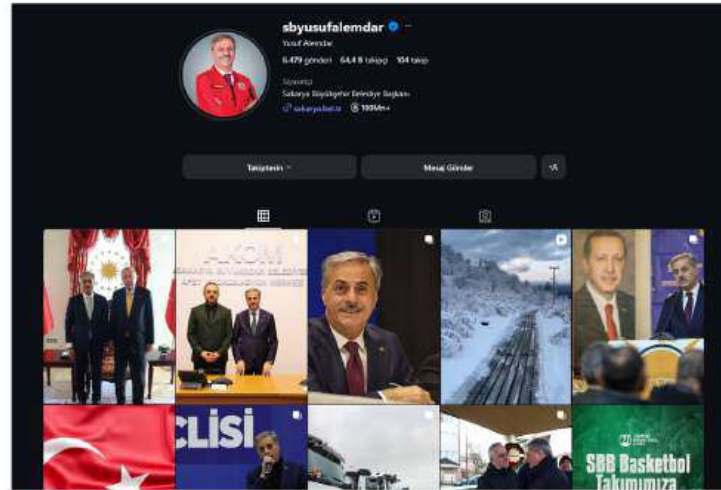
sbyusufalemdar

Yusuf Alemdar

6.479 gönderi 64,4 B takipçi 104 takip

Siyasetçi

Sakarya Büyükşehir Belediye Başkanı

sakarya.bel.tr 100Mn+

Takiptesin

Mesaj Gönder

AKOM

SAKARYA BÜYÜKŞEHİR BELEDİYESİ

AFET KOORDİNASYON MERKEZİ

CLİSİ

SBB Basketbol Takımımıza